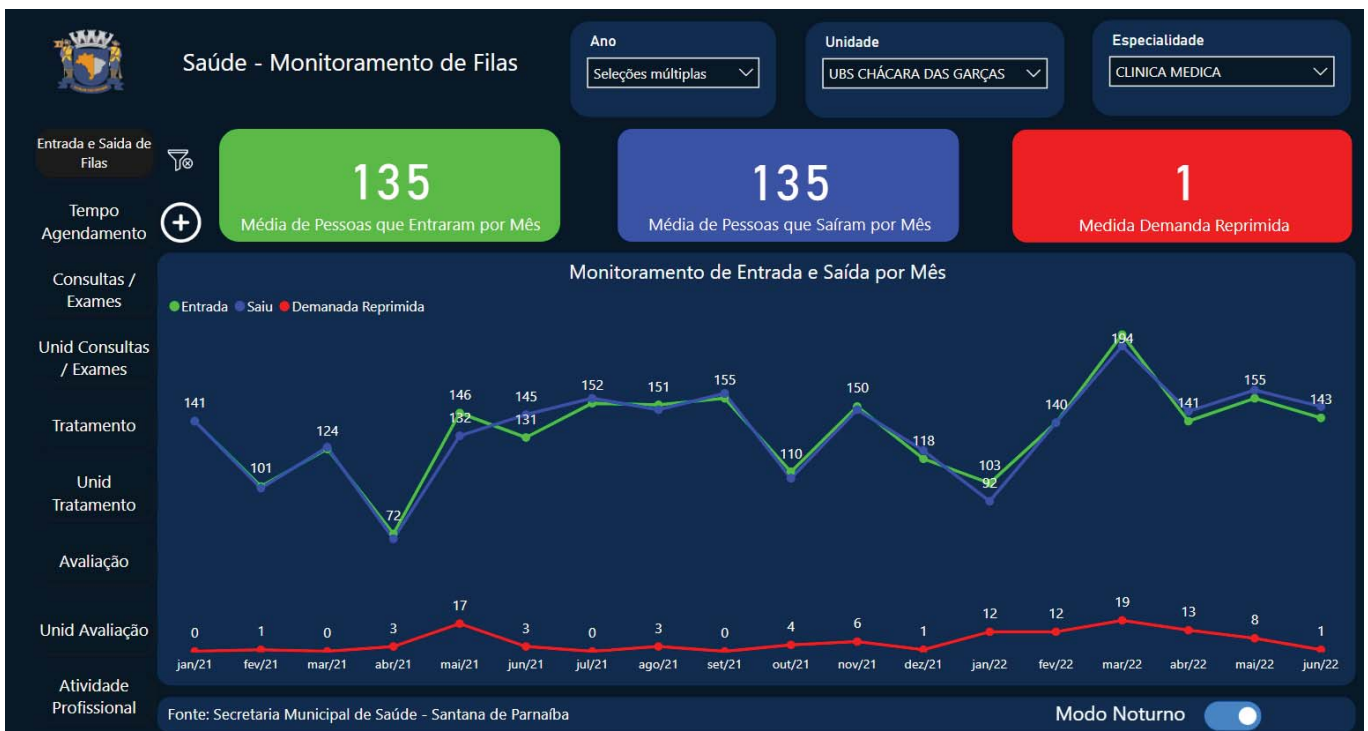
Saúde - Monitoramento de Filas

Ano
Seleções múltiplas

Unidade
UBS CHÁCARA DAS GARÇAS

Especialidade
CLINICA MEDICA

Entrada e Saida de Filas

Tempo Agendamento

Consultas / Exames

Unid Consultas / Exames

Tratamento

Unid Tratamento

Avaliação

Unid Avaliação

Atividade Profissional

135
Média de Pessoas que Entraram por Mês

135
Média de Pessoas que Saíram por Mês

1
Medida Demanda Reprimida

Monitoramento de Entrada e Saída por Mês

Entrada Saiu Demanada Reprimida

141, 101, 124, 72, 146, 132, 145, 131, 152, 151, 155, 110, 150, 118, 103, 92, 140, 194, 141, 155, 143

0, 1, 0, 3, 17, 3, 0, 3, 0, 4, 6, 1, 12, 12, 19, 13, 8, 1

jan/21 fev/21 mar/21 abr/21 mai/21 jun/21 jul/21 ago/21 set/21 out/21 nov/21 dez/21 jan/22 fev/22 mar/22 abr/22 mai/22 jun/22

Fonte: Secretaria Municipal de Saúde - Santana de Parnaíba

Modo Noturno